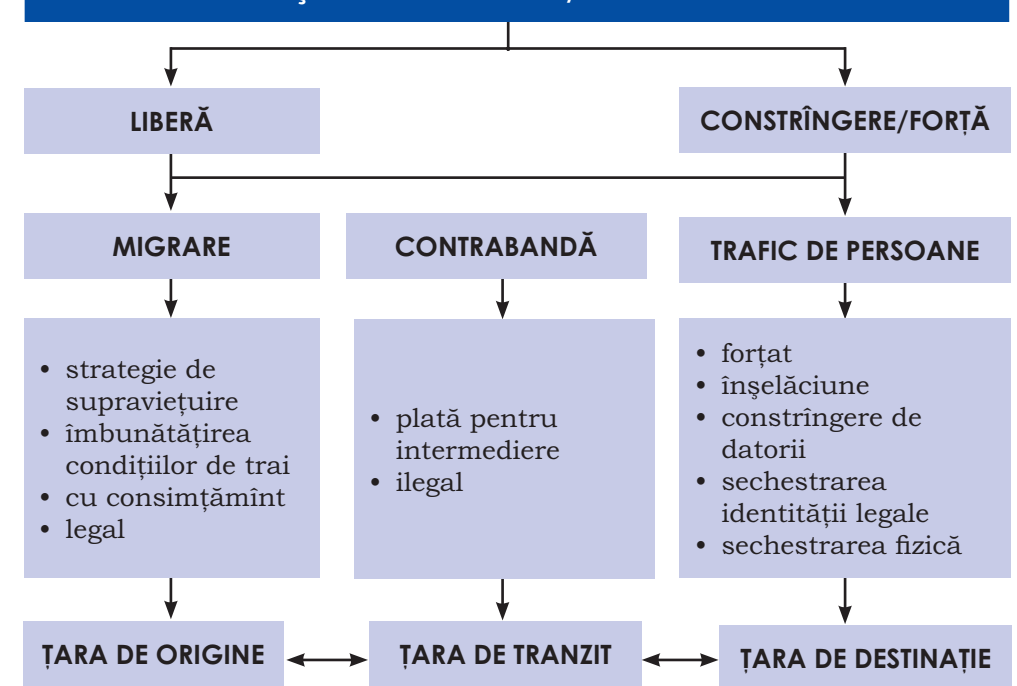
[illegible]

LIBERĂ

CONSTRÎNGERE/FORȚĂ

MIGRARE

CONTRABANDĂ

TRAFIC DE PERSOANE

• strategie de supraviețuire
• îmbunătățirea condițiilor de trai
• cu consimțămînt
• legal

• plată pentru intermediere
• ilegal

• forțat
• înşelăciune
• constrîngere de datorii
• sechestrarea identității legale
• sechestrarea fizică

ȚARA DE ORIGINE

ȚARA DE TRANZIT

ȚARA DE DESTINAȚIE